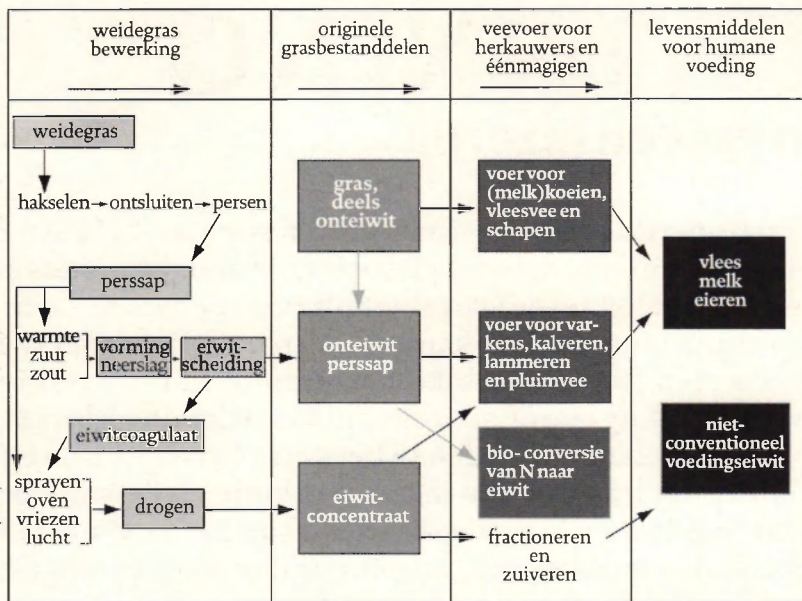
weidegras bewerking

originele grasbestanddelen

veevoer voor herkauwers en éénmagigen

levensmiddelen voor humane voeding

weidegras

hakselen → ontsluiten → persen

perssap

warmte
zuur
zout

vorming neerslag

eiwitscheiding

eiwitcoagulaat

sprayen
oven
vriezen
lucht

drogen

gras, deels onteiwit

onteiwit perssap

eiwitconcentraat

voer voor (melk)koeien, vleesvee en schapen

voer voor varkens, kalveren, lammeren en pluimvee

bio-conversie van N naar eiwit

fractioneren en zuiveren

vlees
melk
eieren

nietconventioneel voedingseiwit